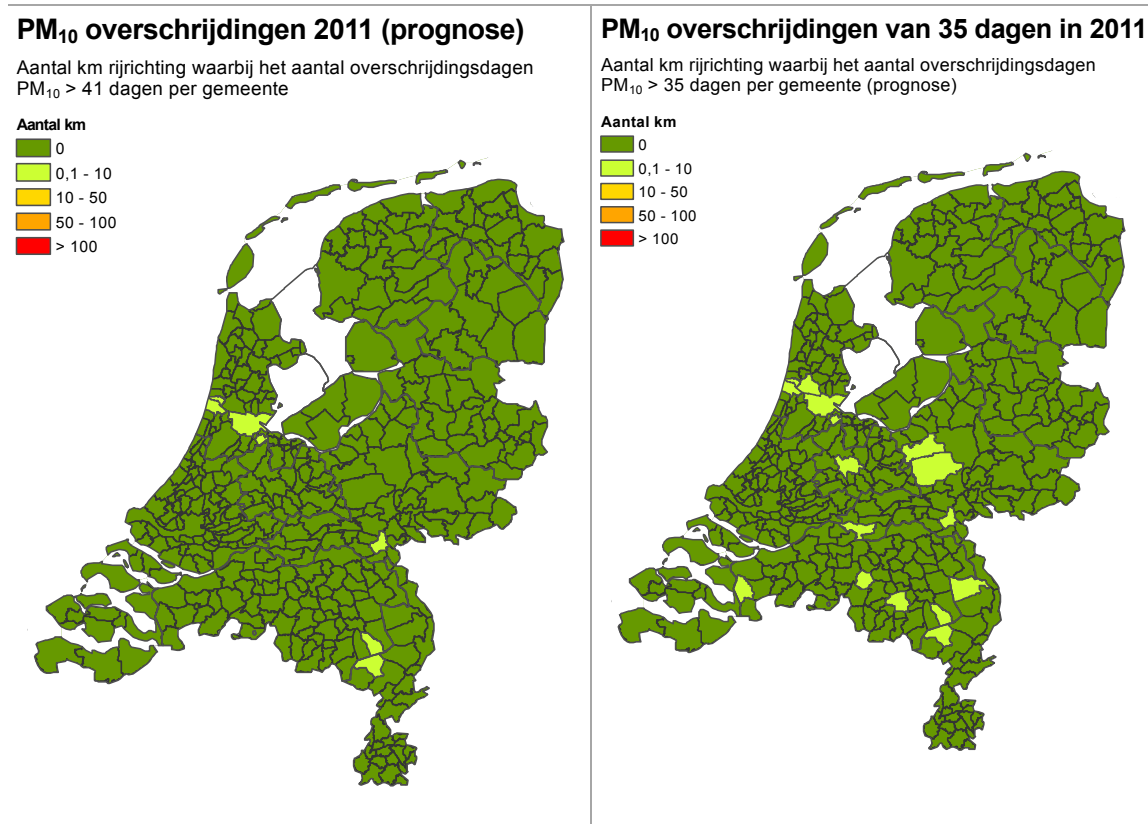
# $PM_{10}$ overschrijdingen 2011 (prognose)

Aantal km rijrichting waarbij het aantal overschrijdingsdagen $PM_{10}$ > 41 dagen per gemeente

Aantal km
0
0,1 - 10
10 - 50
50 - 100
> 100

# $PM_{10}$ overschrijdingen van 35 dagen in 2011

Aantal km rijrichting waarbij het aantal overschrijdingsdagen $PM_{10}$ > 35 dagen per gemeente (prognose)

Aantal km
0
0,1 - 10
10 - 50
50 - 100
> 100